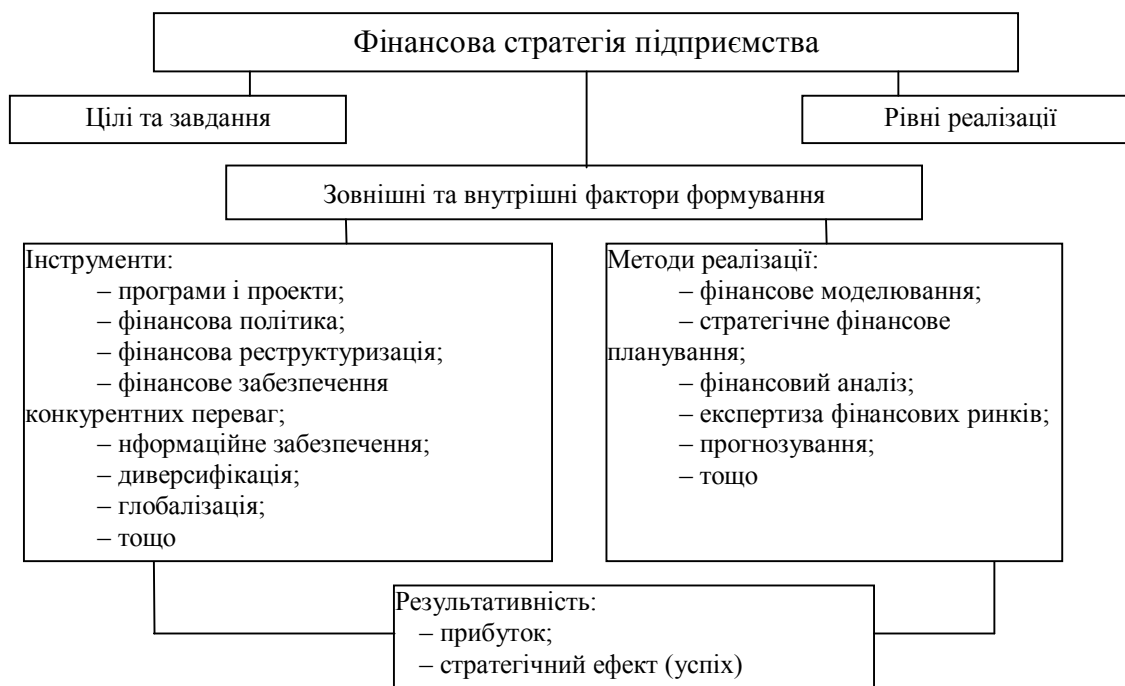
Фінансова стратегія підприємства

Цілі та завдання

Рівні реалізації

Зовнішні та внутрішні фактори формування

Інструменти:
– програми і проекти;
– фінансова політика;
– фінансова реструктуризація;
– фінансове забезпечення конкурентних переваг;
– нформаційне забезпечення;
– диверсифікація;
– глобалізація;
– тощо

Методи реалізації:
– фінансове моделювання;
– стратегічне фінансове планування;
– фінансовий аналіз;
– експертиза фінансових ринків;
– прогнозування;
– тощо

Результативність:
– прибуток;
– стратегічний ефект (успіх)